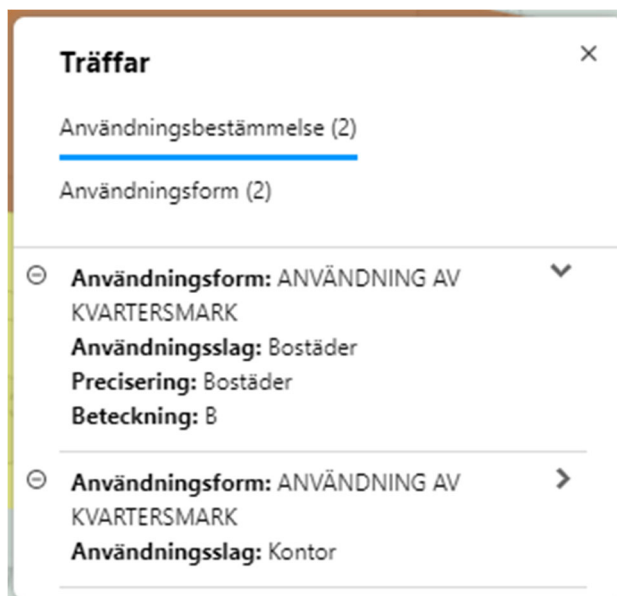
Träffar

×

Användningsbestämmelse (2)

Användningsform (2)

**Användningsform:** ANVÄNDNING AV KVARTERSMARK
**Användningsslag:** Bostäder
**Precisering:** Bostäder
**Beteckning:** B

**Användningsform:** ANVÄNDNING AV KVARTERSMARK
**Användningsslag:** Kontor